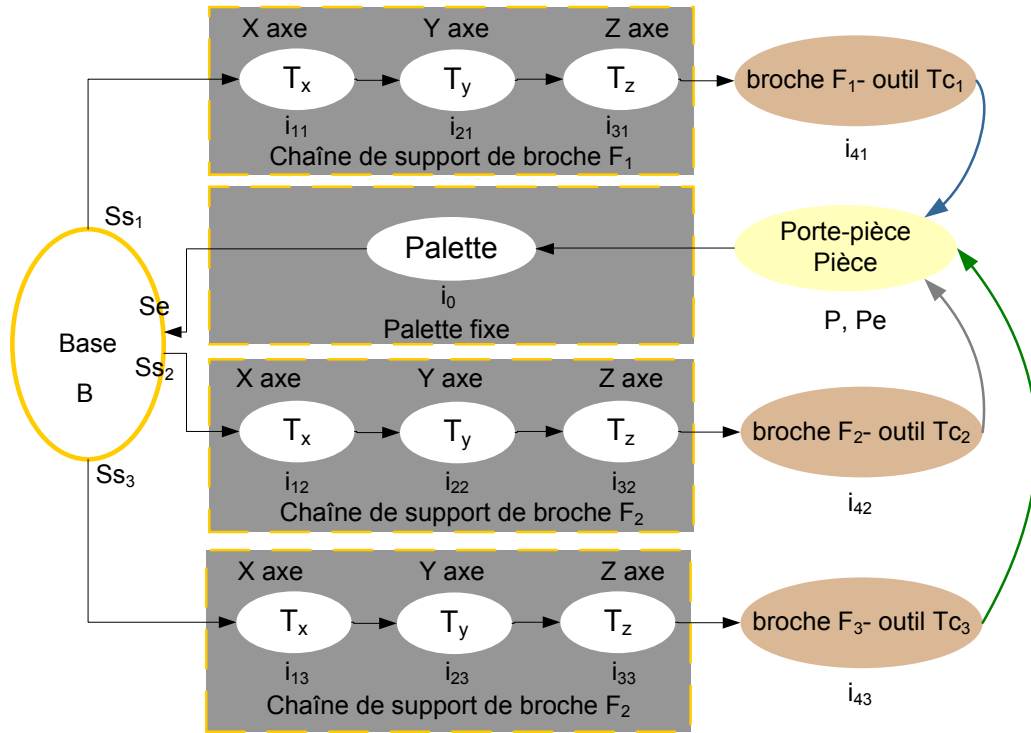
X axe
Y axe
Z axe
$T_x$
$T_y$
$T_z$
$i_{11}$
$i_{21}$
$i_{31}$
Chaîne de support de broche $F_1$
broche $F_1$- outil $Tc_1$
$i_{41}$

$Ss_1$

Palette
$i_0$
Palette fixe

Porte-pièce
Pièce
P, Pe

Se
Base
B
$Ss_2$

X axe
Y axe
Z axe
$T_x$
$T_y$
$T_z$
$i_{12}$
$i_{22}$
$i_{32}$
Chaîne de support de broche $F_2$
broche $F_2$- outil $Tc_2$
$i_{42}$

$Ss_3$

X axe
Y axe
Z axe
$T_x$
$T_y$
$T_z$
$i_{13}$
$i_{23}$
$i_{33}$
Chaîne de support de broche $F_2$
broche $F_3$- outil $Tc_3$
$i_{43}$